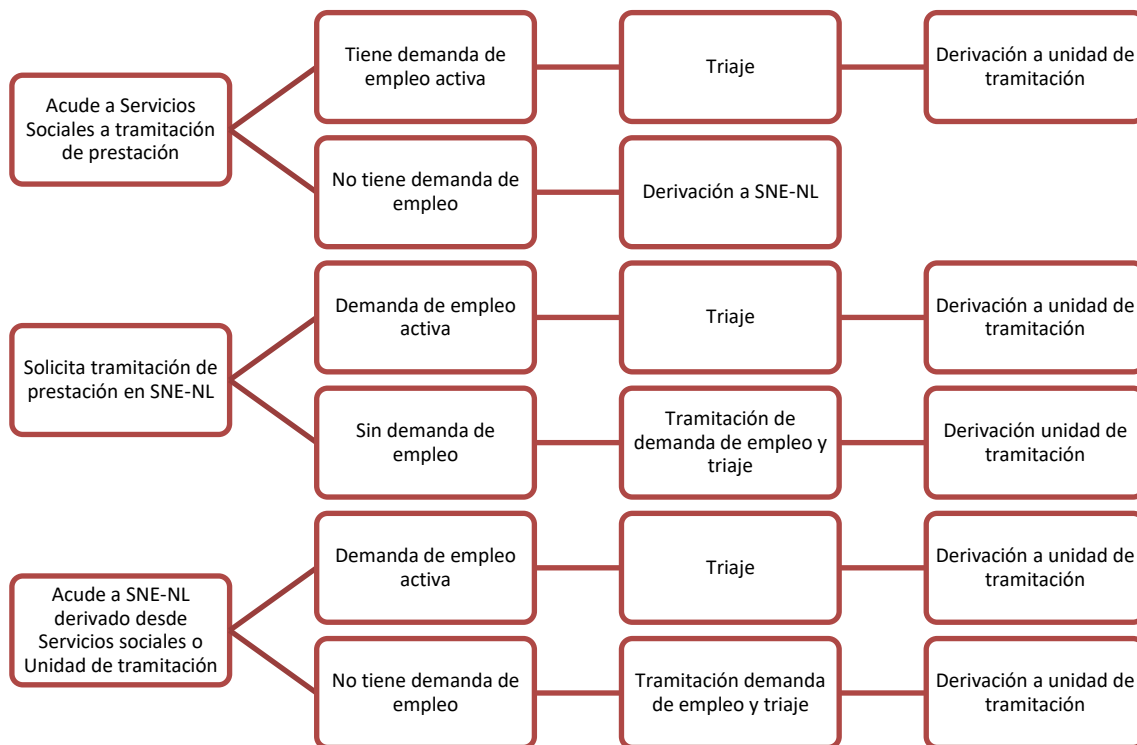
Acude a Servicios Sociales a tramitación de prestación

Tiene demanda de empleo activa

Triaje

Derivación a unidad de tramitación

No tiene demanda de empleo

Derivación a SNE-NL

Solicita tramitación de prestación en SNE-NL

Demanda de empleo activa

Triaje

Derivación a unidad de tramitación

Sin demanda de empleo

Tramitación de demanda de empleo y triaje

Derivación unidad de tramitación

Acude a SNE-NL derivado desde Servicios sociales o Unidad de tramitación

Demanda de empleo activa

Triaje

Derivación a unidad de tramitación

No tiene demanda de empleo

Tramitación demanda de empleo y triaje

Derivación a unidad de tramitación